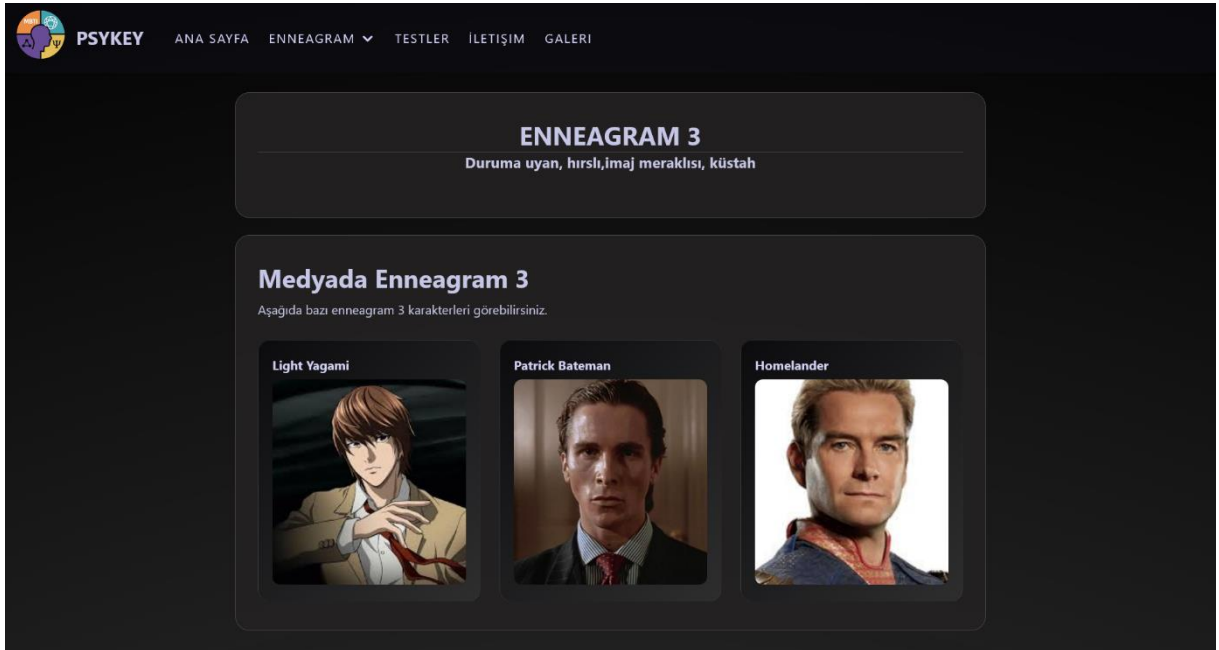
PSYKEY ANA SAYFA ENNEAGRAM TESTLER İLETİŞİM GALERI

ENNEAGRAM 3

Duruma uyan, hırslı,imaj meraklısı, küstah

Medyada Enneagram 3

Aşağıda bazı enneagram 3 karakterleri görebilirsiniz.

Light Yagami

Patrick Bateman

Homelander